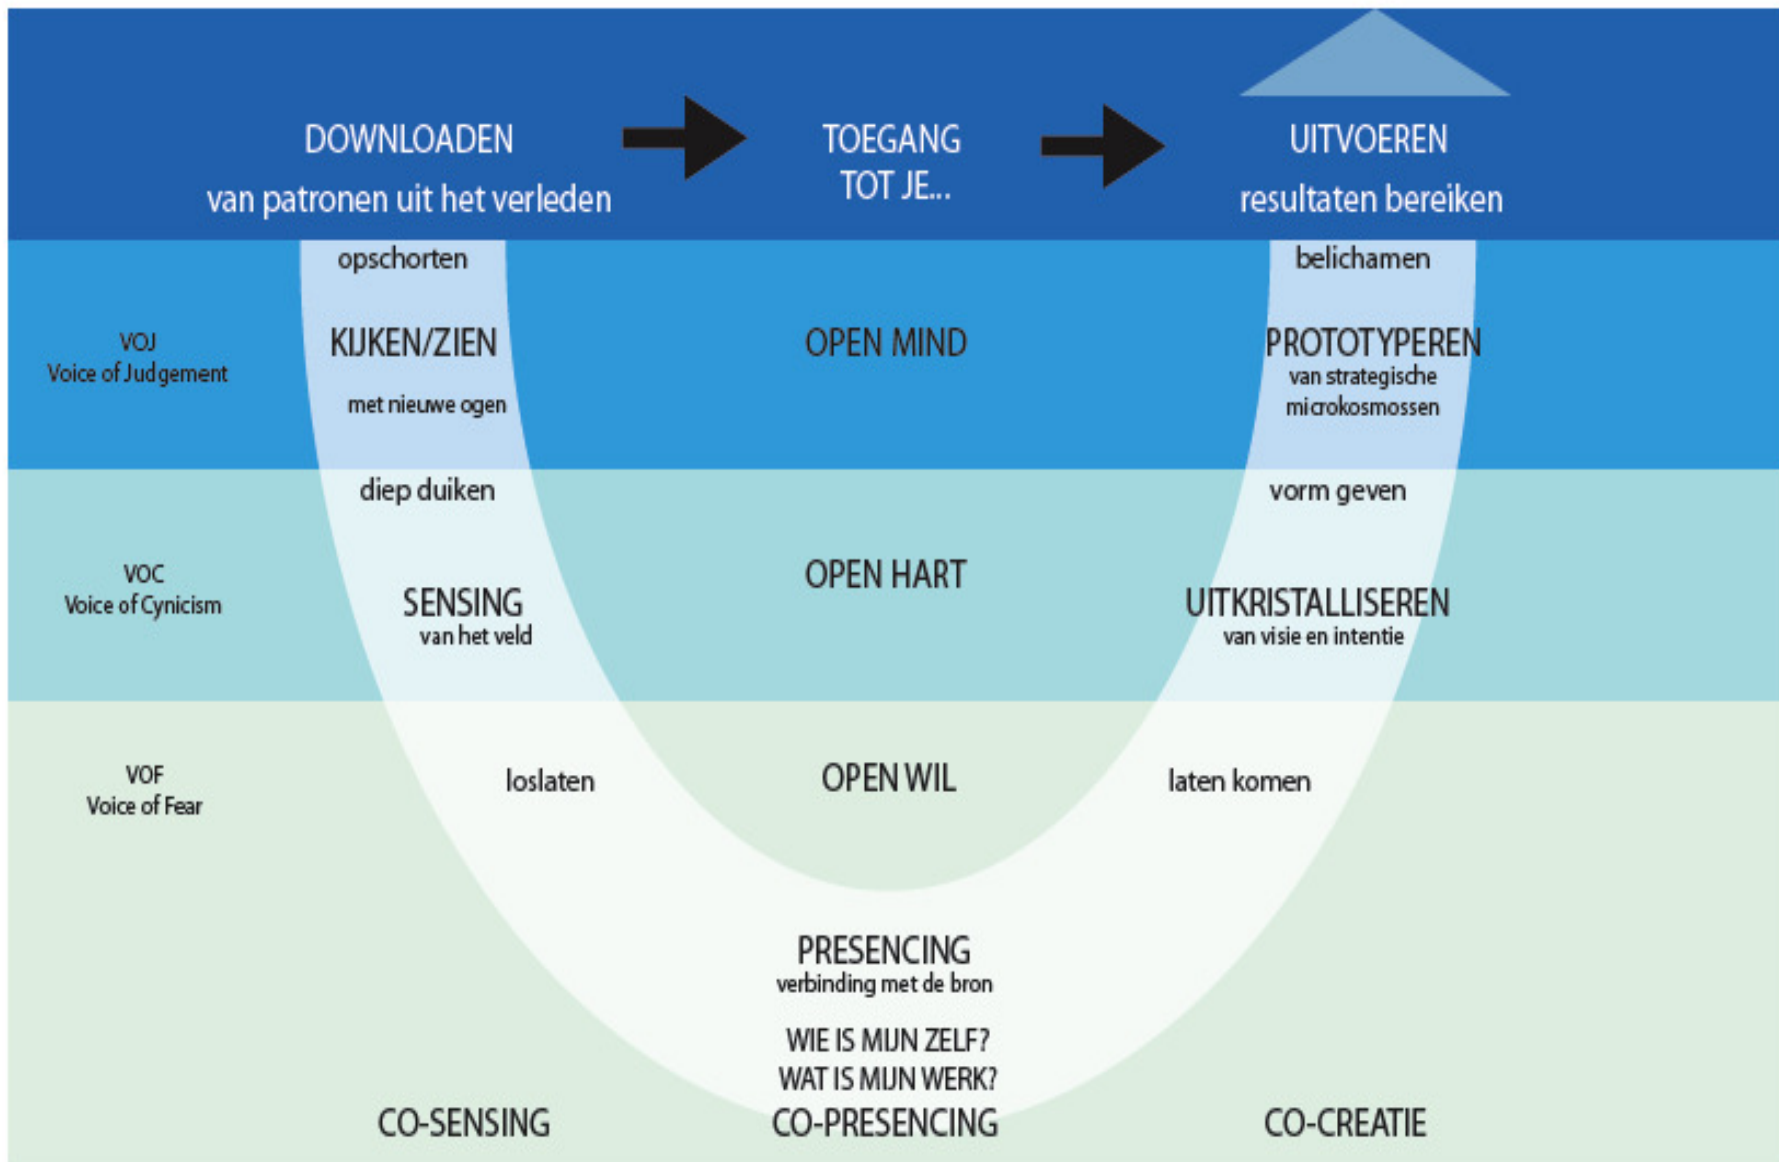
DOWNLOADEN
van patronen uit het verleden

TOEGANG
TOT JE...

UITVOEREN
resultaten bereiken

opschorten

belichamen

VOJ
Voice of Judgement

KIJKEN/ZIEN
met nieuwe ogen

OPEN MIND

PROTOTYPEREN
van strategische microkosmossen

diep duiken

vorm geven

VOC
Voice of Cynicism

SENSING
van het veld

OPEN HART

UITKRISTALLISEREN
van visie en intentie

VOF
Voice of Fear

loslaten

OPEN WIL

laten komen

PRESENCING
verbinding met de bron

WIE IS MIJN ZELF?
WAT IS MIJN WERK?

CO-SENSING

CO-PRESENCING

CO-CREATIE